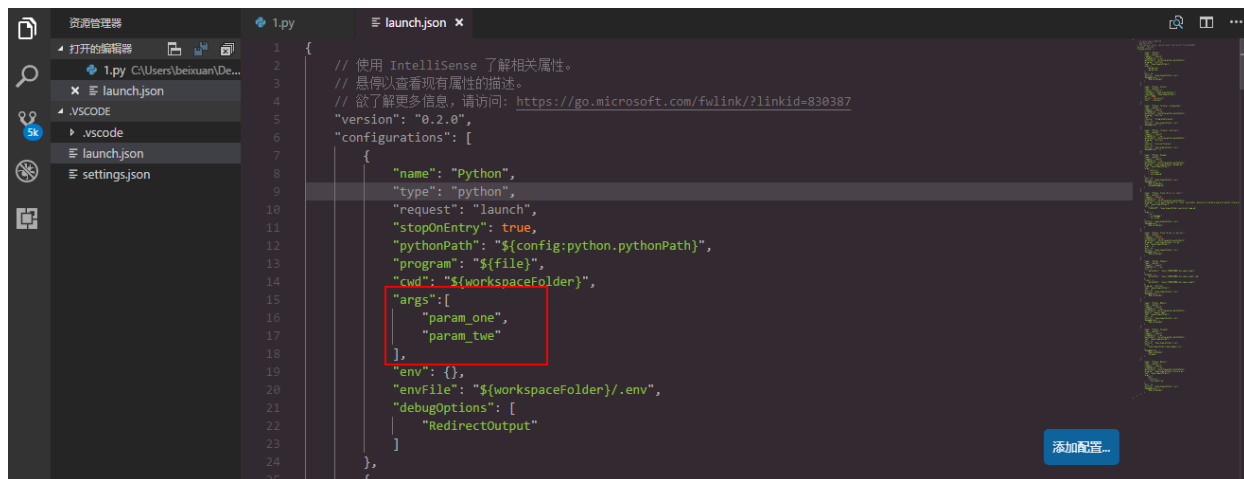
资源管理器
▲ 打开的编辑器
1.py C:\Users\beixuan\De...
× launch.json
▲ .VSCODE
▸ .vscode
launch.json
settings.json
5k

1.py
launch.json ×

1 {
2 // 使用 IntelliSense 了解相关属性。
3 // 悬停以查看现有属性的描述。
4 // 欲了解更多信息，请访问: https://go.microsoft.com/fwlink/?linkid=830387
5 "version": "0.2.0",
6 "configurations": [
7 {
8 "name": "Python",
9 "type": "python",
10 "request": "launch",
11 "stopOnEntry": true,
12 "pythonPath": "${config:python.pythonPath}",
13 "program": "${file}",
14 "cwd": "${workspaceFolder}",
15 "args":[
16 "param_one",
17 "param_twe"
18 ],
19 "env": {},
20 "envFile": "${workspaceFolder}/.env",
21 "debugOptions": [
22 "RedirectOutput"
23 ]
24 },
25 {

添加配置...